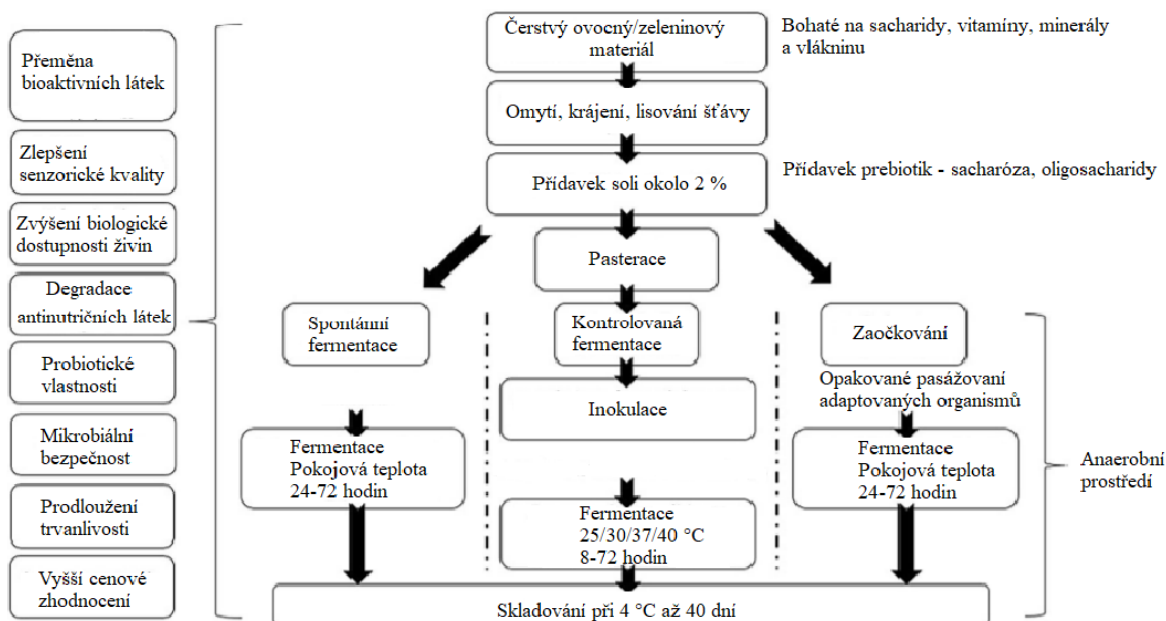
Přeměna bioaktivních látek

Zlepšení senzorické kvality

Zvýšení biologické dostupnosti živin

Degradace antinutričních látek

Probiotické vlastnosti

Mikrobiální bezpečnost

Prodloužení trvanlivosti

Vyšší cenové zhodnocení

Čerstvý ovocný/zeleninový materiál

Bohaté na sacharidy, vitamíny, minerály a vlákninu

Omytí, krájení, lisování šťávy

Přídavek soli okolo 2 %

Přídavek prebiotik - sacharóza, oligosacharidy

Pasterace

Spontánní fermentace

Kontrolovaná fermentace

Zaočkování

Opakované pasážování adaptovaných organismů

Inokulace

Fermentace Pokojová teplota 24-72 hodin

Fermentace 25/30/37/40 °C 8-72 hodin

Fermentace Pokojová teplota 24-72 hodin

Anaerobní prostředí

Skladování při 4 °C až 40 dní